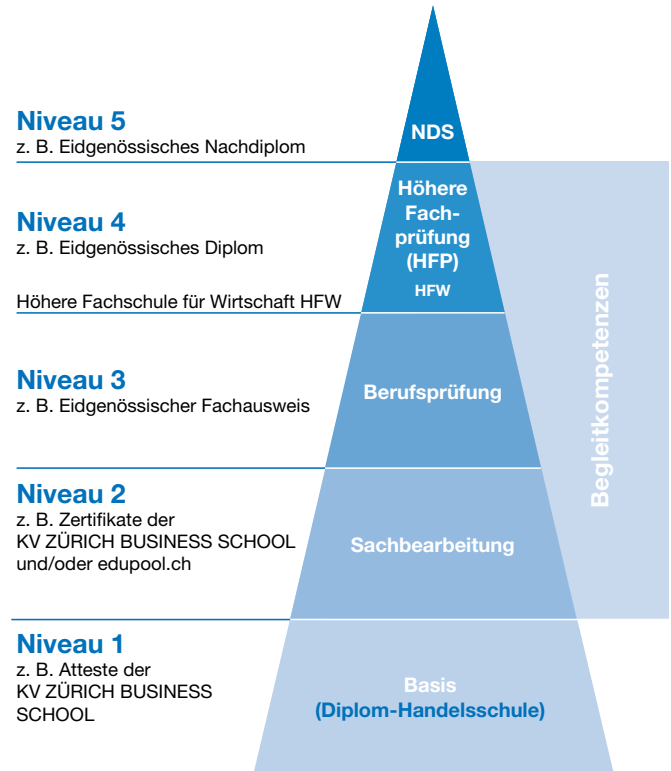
Niveau 5
z. B. Eidgenössisches Nachdiplom

NDS

Niveau 4
z. B. Eidgenössisches Diplom

Höhere Fachschule für Wirtschaft HFW

Höhere Fachprüfung (HFP)
HFW

Niveau 3
z. B. Eidgenössischer Fachausweis

Berufsprüfung

Niveau 2
z. B. Zertifikate der KV ZÜRICH BUSINESS SCHOOL und/oder edupool.ch

Sachbearbeitung

Niveau 1
z. B. Atteste der KV ZÜRICH BUSINESS SCHOOL

Basis
(Diplom-Handelsschule)

Begleitkompetenzen